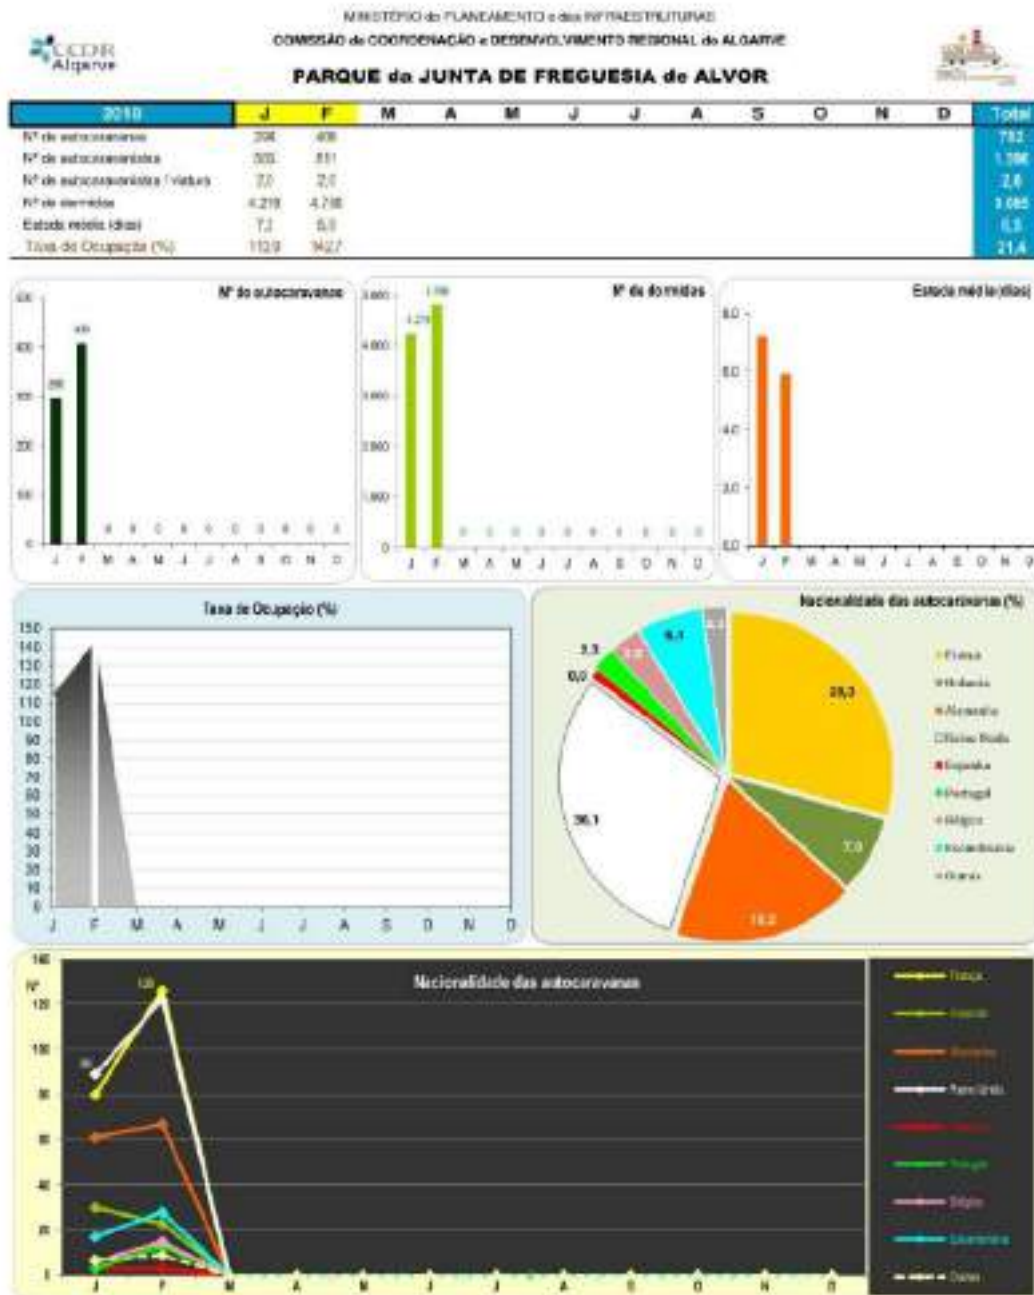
MINISTÉRIO do PLANEAMENTO e das INFRAESTRUTURAS

COMISSÃO de COORDENAÇÃO e DESENVOLVIMENTO REGIONAL do ALGARVE

CCDR Algarve

PARQUE da JUNTA DE FREGUESIA de ALVOR

| 2010 | J | F | M | A | M | J | J | A | S | O | N | D | Total |
|---|---|---|---|---|---|---|---|---|---|---|---|---|---|
| Nº de autocaravanas | 296 | 406 | | | | | | | | | | | 702 |
| Nº de autocaravanistas | 593 | 811 | | | | | | | | | | | 1.386 |
| Nº de autocaravanistas / viatura | 2,0 | 2,0 | | | | | | | | | | | 2,0 |
| Nº de dormidas | 4.219 | 4.766 | | | | | | | | | | | 9.085 |
| Estada média (dias) | 7,2 | 6,0 | | | | | | | | | | | 6,5 |
| Taxa de Ocupação (%) | 113,0 | 142,7 | | | | | | | | | | | 21,4 |

Nº de autocaravanas

296 406 0 0 0 0 0 0 0 0 0 0

J F M A M J J A S O N D

Nº de dormidas

4.219 4.766 0 0 0 0 0 0 0 0 0 0

J F M A M J J A S O N D

Estada média (dias)

8,0 6,0 4,0 2,0 0,0

J F M A M J J A S O N D

Taxa de Ocupação (%)

150 140 130 120 110 100 90 80 70 60 50 40 30 20 10 0

J F M A M J J A S O N D

Nacionalidade das autocaravanas (%)

28,3 7,0 19,2 30,1 0,0 1,1 3,3 3,8 6,1 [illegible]

França Holanda Alemanha Reino Unido Espanha Portugal Bélgica Escandinávia Outros

Nacionalidade das autocaravanas

Nº 140 120 100 80 60 40 20 0

125 90

J F M A M J J A S O N D

França Holanda Alemanha Reino Unido Espanha Portugal Bélgica Escandinávia Outros